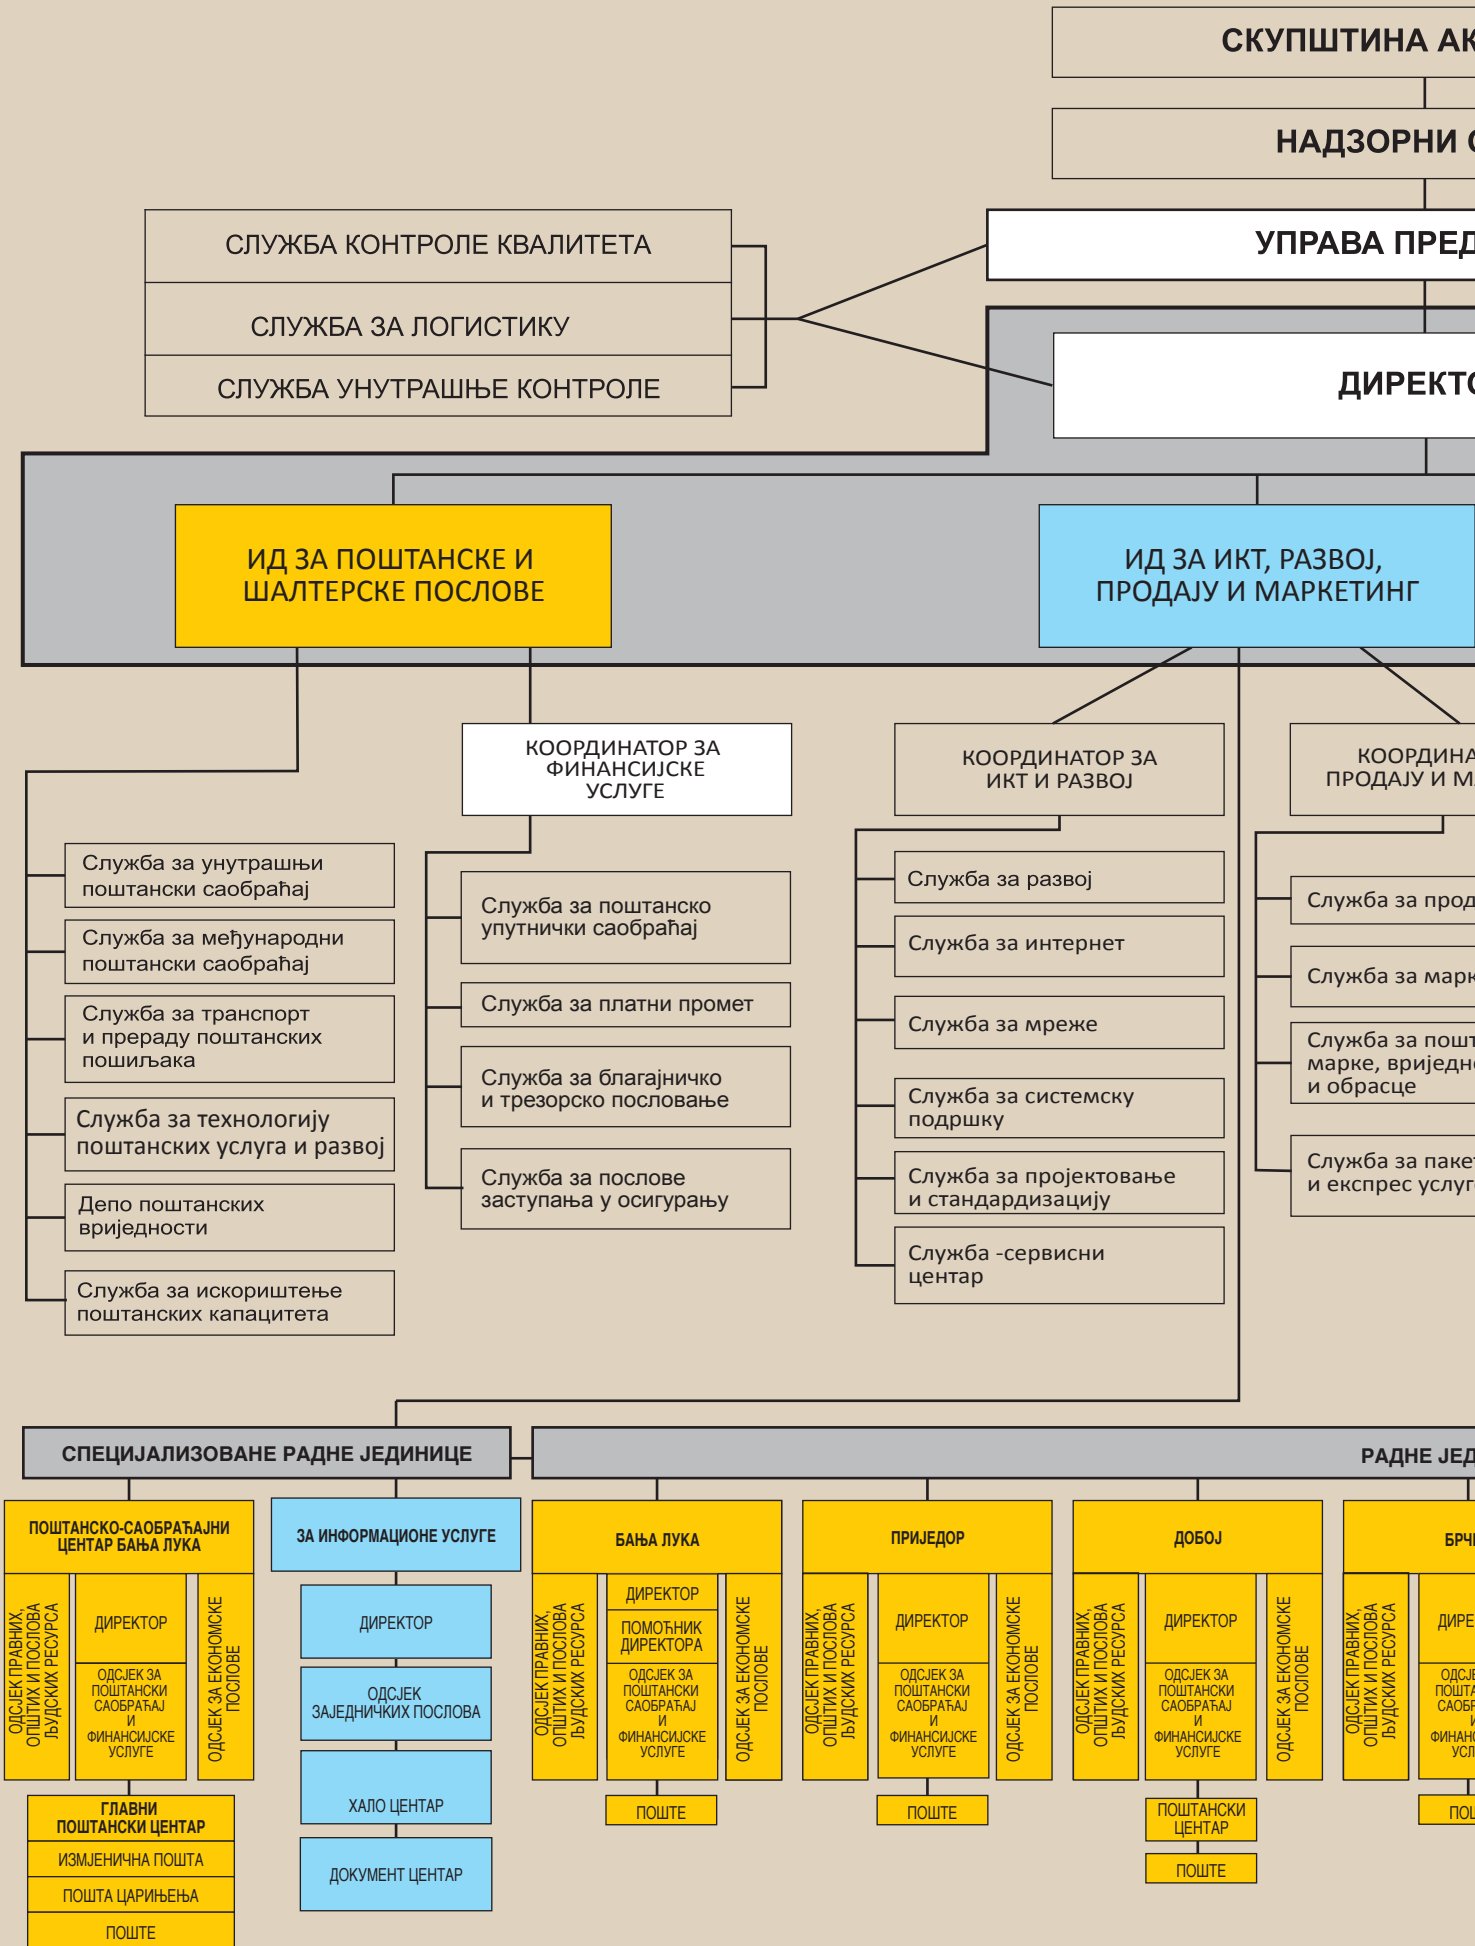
СКУПШТИНА АК

НАДЗОРНИ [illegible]

УПРАВА ПРЕД

СЛУЖБА КОНТРОЛЕ КВАЛИТЕТА

СЛУЖБА ЗА ЛОГИСТИКУ

СЛУЖБА УНУТРАШЊЕ КОНТРОЛЕ

ДИРЕКТ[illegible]

ИД ЗА ПОШТАНСКЕ И ШАЛТЕРСКЕ ПОСЛОВЕ

ИД ЗА ИКТ, РАЗВОЈ, ПРОДАЈУ И МАРКЕТИНГ

КООРДИНАТОР ЗА ФИНАНСИЈСКЕ УСЛУГЕ

КООРДИНАТОР ЗА ИКТ И РАЗВОЈ

КООРДИНА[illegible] ПРОДАЈУ И М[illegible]

Служба за унутрашњи поштански саобраћај

Служба за међународни поштански саобраћај

Служба за транспорт и прераду поштанских пошиљака

Служба за технологију поштанских услуга и развој

Депо поштанских вриједности

Служба за искориштење поштанских капацитета

Служба за поштанско упутнички саобраћај

Служба за платни промет

Служба за благајничко и трезорско пословање

Служба за послове заступања у осигурању

Служба за развој

Служба за интернет

Служба за мреже

Служба за системску подршку

Служба за пројектовање и стандардизацију

Служба -сервисни центар

Служба за прод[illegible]

Служба за марк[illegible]

Служба за пошт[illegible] марке, вриједн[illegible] и обрасце

Служба за пакет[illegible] и експрес услуг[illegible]

СПЕЦИЈАЛИЗОВАНЕ РАДНЕ ЈЕДИНИЦЕ

РАДНЕ ЈЕД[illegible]

ПОШТАНСКО-САОБРАЋАЈНИ ЦЕНТАР БАЊА ЛУКА

ОДСЈЕК ПРАВНИХ, ОПШТИХ И ПОСЛОВА ЉУДСКИХ РЕСУРСА

ДИРЕКТОР

ОДСЈЕК ЗА ПОШТАНСКИ САОБРАЋАЈ И ФИНАНСИЈСКЕ УСЛУГЕ

ОДСЈЕК ЗА ЕКОНОМСКЕ ПОСЛОВЕ

ГЛАВНИ ПОШТАНСКИ ЦЕНТАР

ИЗМЈЕНИЧНА ПОШТА

ПОШТА ЦАРИЊЕЊА

ПОШТЕ

ЗА ИНФОРМАЦИОНЕ УСЛУГЕ

ДИРЕКТОР

ОДСЈЕК ЗАЈЕДНИЧКИХ ПОСЛОВА

ХАЛО ЦЕНТАР

ДОКУМЕНТ ЦЕНТАР

БАЊА ЛУКА

ОДСЈЕК ПРАВНИХ, ОПШТИХ И ПОСЛОВА ЉУДСКИХ РЕСУРСА

ДИРЕКТОР

ПОМОЋНИК ДИРЕКТОРА

ОДСЈЕК ЗА ПОШТАНСКИ САОБРАЋАЈ И ФИНАНСИЈСКЕ УСЛУГЕ

ОДСЈЕК ЗА ЕКОНОМСКЕ ПОСЛОВЕ

ПОШТЕ

ПРИЈЕДОР

ОДСЈЕК ПРАВНИХ, ОПШТИХ И ПОСЛОВА ЉУДСКИХ РЕСУРСА

ДИРЕКТОР

ОДСЈЕК ЗА ПОШТАНСКИ САОБРАЋАЈ И ФИНАНСИЈСКЕ УСЛУГЕ

ОДСЈЕК ЗА ЕКОНОМСКЕ ПОСЛОВЕ

ПОШТЕ

ДОБОЈ

ОДСЈЕК ПРАВНИХ, ОПШТИХ И ПОСЛОВА ЉУДСКИХ РЕСУРСА

ДИРЕКТОР

ОДСЈЕК ЗА ПОШТАНСКИ САОБРАЋАЈ И ФИНАНСИЈСКЕ УСЛУГЕ

ОДСЈЕК ЗА ЕКОНОМСКЕ ПОСЛОВЕ

ПОШТАНСКИ ЦЕНТАР

ПОШТЕ

БРЧ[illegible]

ОДСЈЕК ПРАВНИХ, ОПШТИХ И ПОСЛОВА ЉУДСКИХ РЕСУРСА

ДИРЕ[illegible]

ОДСЈ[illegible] ПОШТА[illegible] САОБ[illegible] И ФИНАН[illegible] УСЛ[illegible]

ПО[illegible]